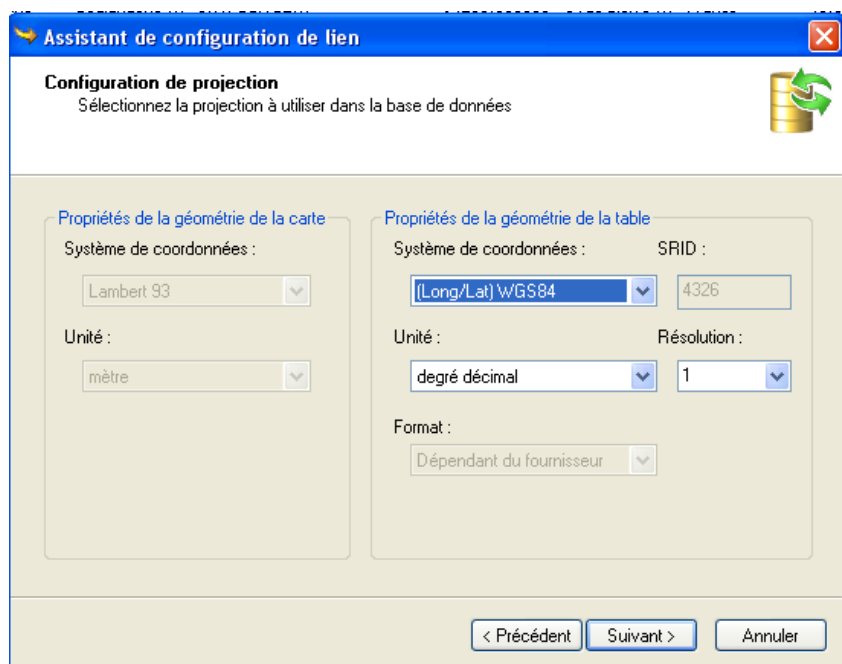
Assistant de configuration de lien

Configuration de projection
Sélectionnez la projection à utiliser dans la base de données

Propriétés de la géométrie de la carte
Système de coordonnées :
Lambert 93
Unité :
mètre

Propriétés de la géométrie de la table
Système de coordonnées :
(Long/Lat) WGS84
SRID :
4326
Unité :
degré décimal
Résolution :
1
Format :
Dépendant du fournisseur

< Précédent
Suivant >
Annuler